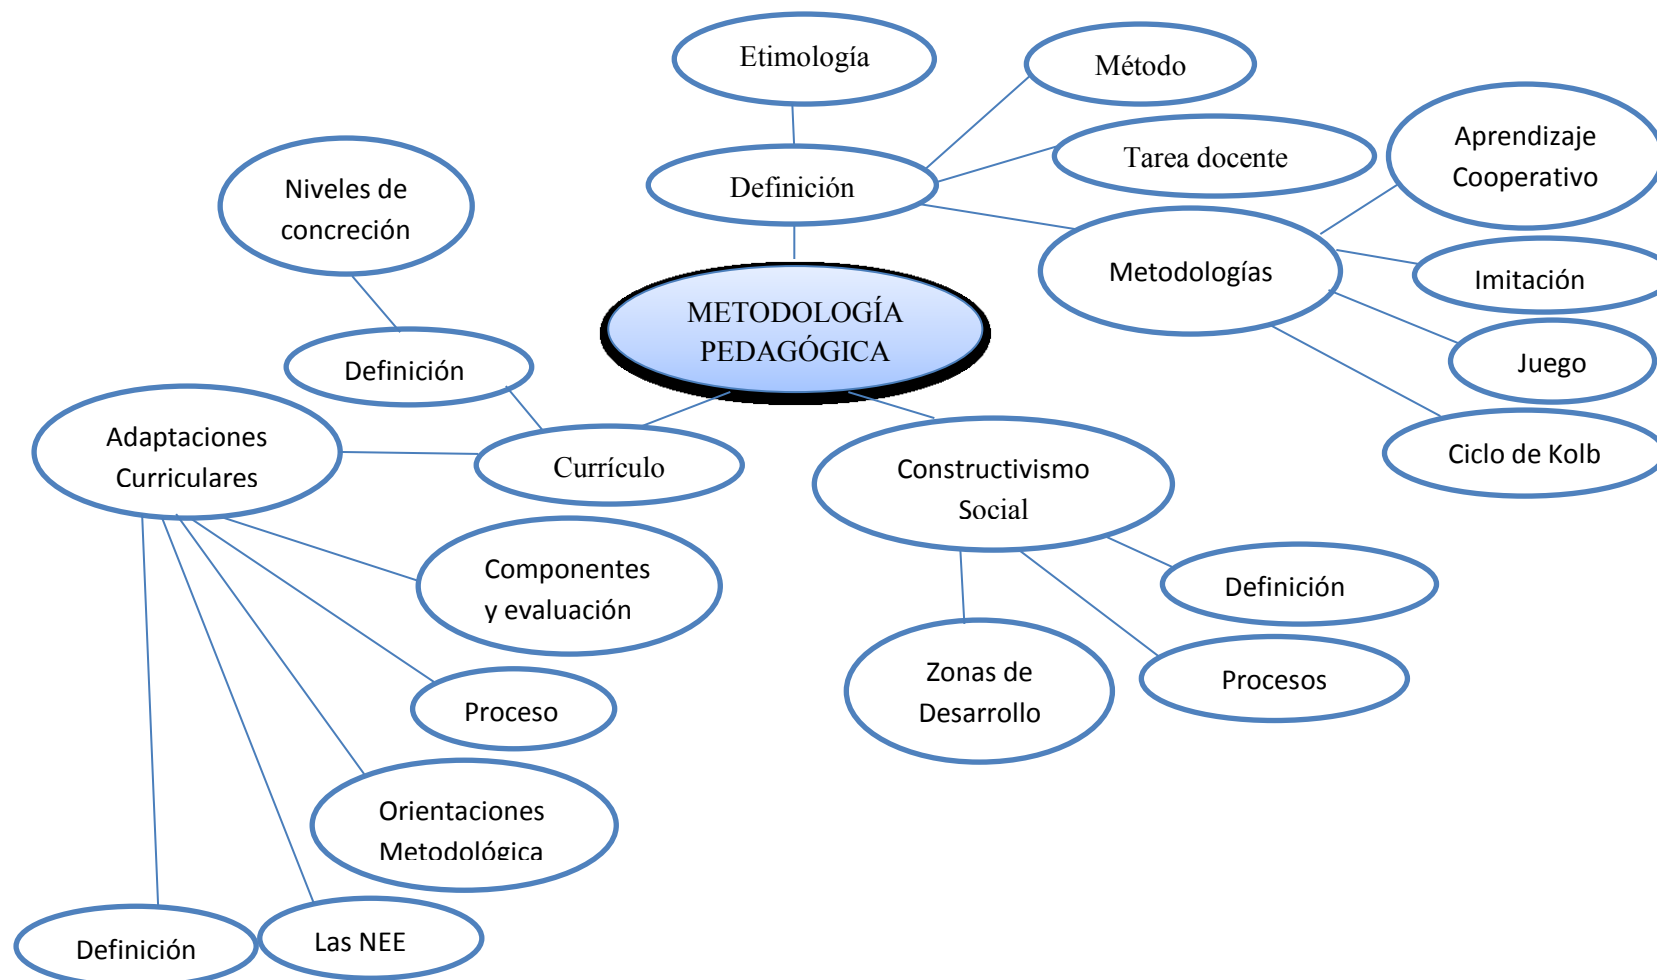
Etimología

Método

Definición

Tarea docente

Aprendizaje Cooperativo

Niveles de concreción

Metodologías

Imitación

METODOLOGÍA PEDAGÓGICA

Definición

Juego

Adaptaciones Curriculares

Currículo

Ciclo de Kolb

Constructivismo Social

Componentes y evaluación

Definición

Proceso

Zonas de Desarrollo

Procesos

Orientaciones Metodológica

Definición

Las NEE